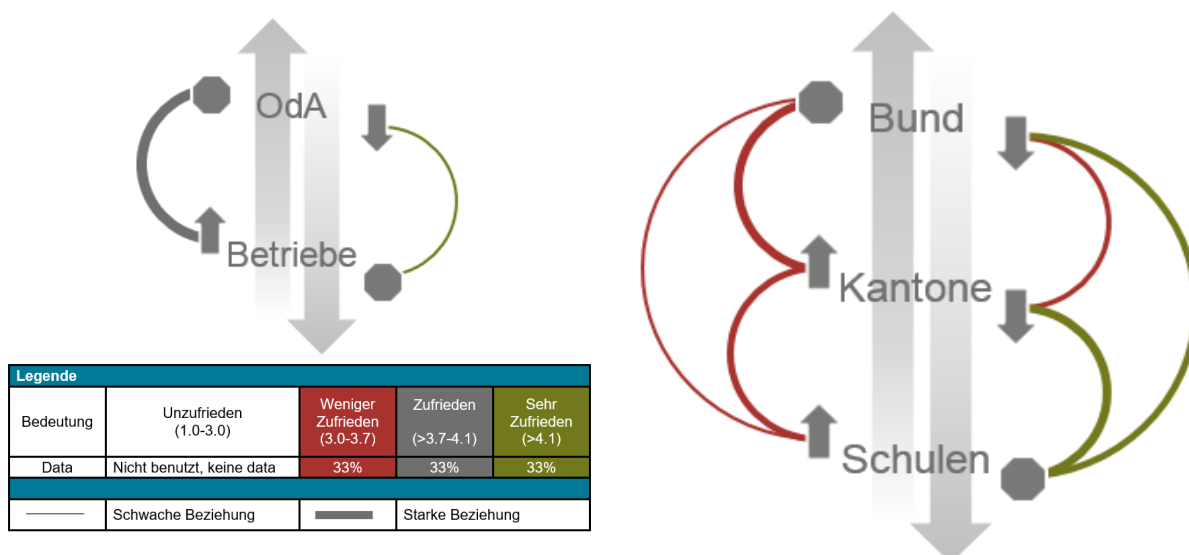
OdA

Betriebe

Bund

Kantone

Schulen

| Legende | | | | |
|---|---|---|---|---|
| Bedeutung | Unzufrieden (1.0-3.0) | Weniger Zufrieden (3.0-3.7) | Zufrieden (>3.7-4.1) | Sehr Zufrieden (>4.1) |
| Data | Nicht benutzt, keine data | 33% | 33% | 33% |
| | Schwache Beziehung | | Starke Beziehung | |